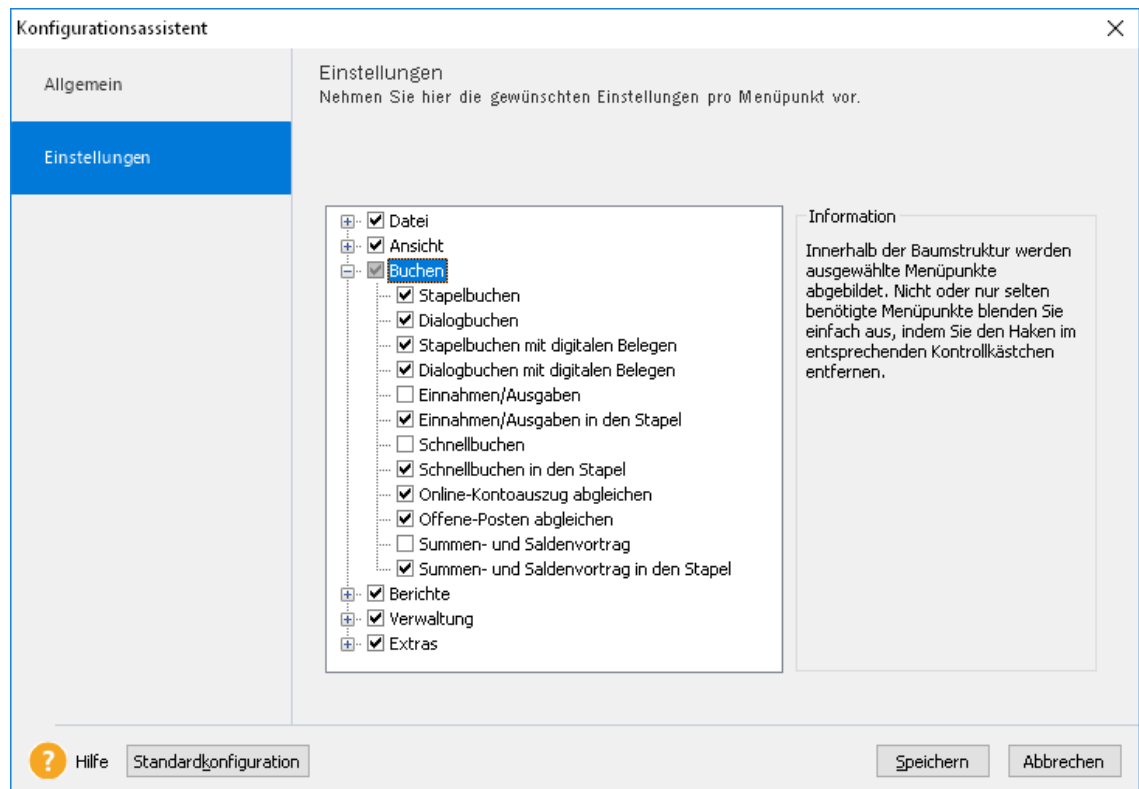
Konfigurationsassistent

Allgemein

Einstellungen

Einstellungen
Nehmen Sie hier die gewünschten Einstellungen pro Menüpunkt vor.

Datei
Ansicht
Buchen
Stapelbuchen
Dialogbuchen
Stapelbuchen mit digitalen Belegen
Dialogbuchen mit digitalen Belegen
Einnahmen/Ausgaben
Einnahmen/Ausgaben in den Stapel
Schnellbuchen
Schnellbuchen in den Stapel
Online-Kontoauszug abgleichen
Offene-Posten abgleichen
Summen- und Saldenvortrag
Summen- und Saldenvortrag in den Stapel
Berichte
Verwaltung
Extras

Information
Innerhalb der Baumstruktur werden ausgewählte Menüpunkte abgebildet. Nicht oder nur selten benötigte Menüpunkte blenden Sie einfach aus, indem Sie den Haken im entsprechenden Kontrollkästchen entfernen.

Hilfe
Standardkonfiguration
Speichern
Abbrechen